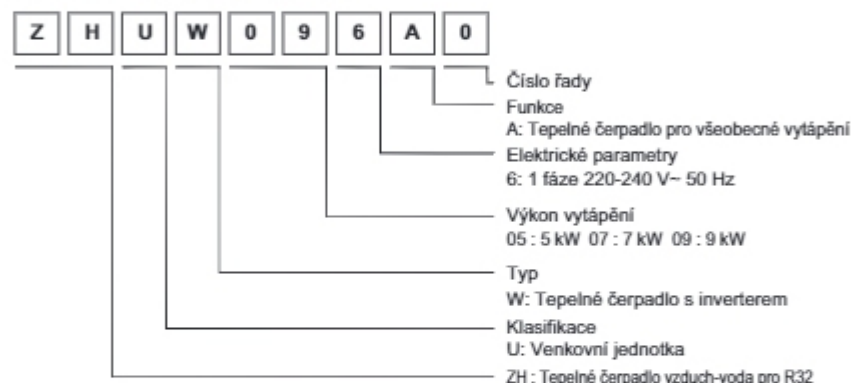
Z H U W 0 9 6 A 0

Číslo řady

Funkce
A: Tepelné čerpadlo pro všeobecné vytápění

Elektrické parametry
6: 1 fáze 220-240 V~ 50 Hz

Výkon vytápění
05 : 5 kW 07 : 7 kW 09 : 9 kW

Typ
W: Tepelné čerpadlo s inverterem

Klasifikace
U: Venkovní jednotka

ZH : Tepelné čerpadlo vzduch-voda pro R32